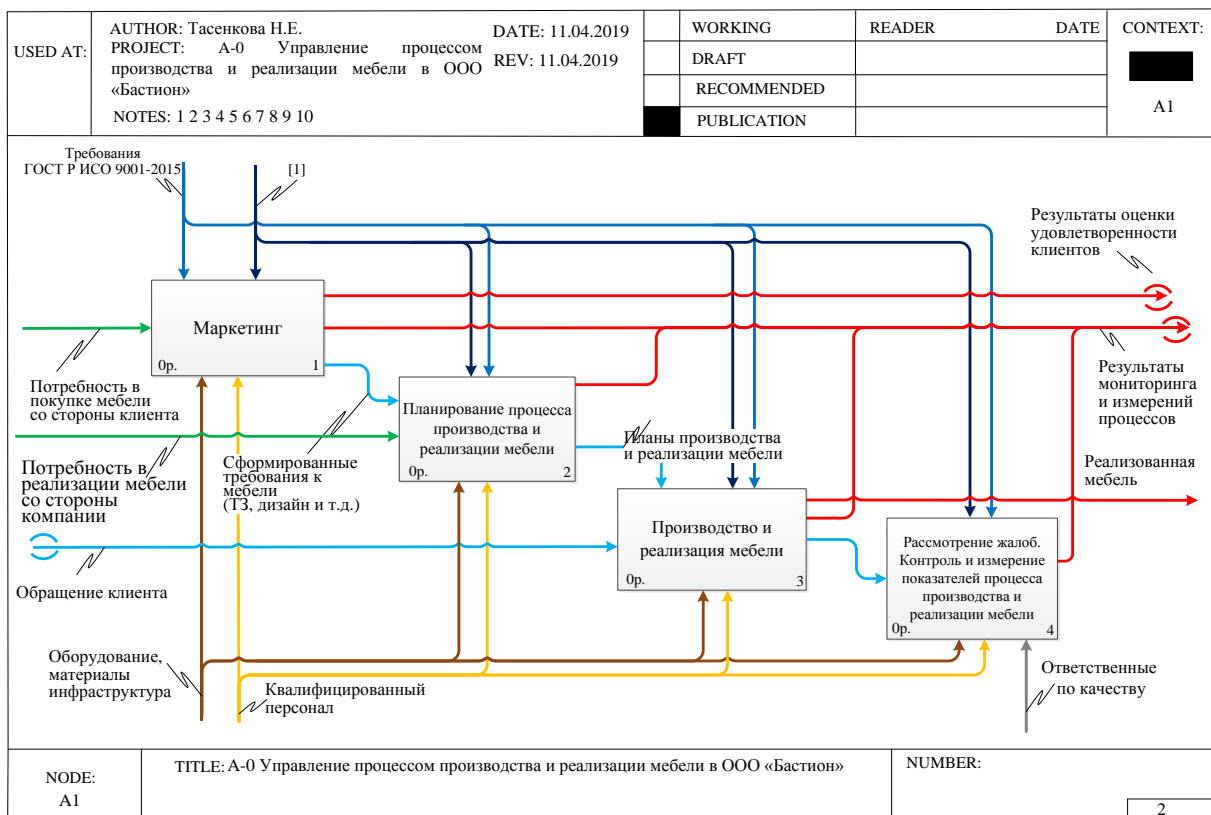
USED AT:

AUTHOR: Тасенкова Н.Е.
PROJECT: А-0 Управление процессом производства и реализации мебели в ООО «Бастион»
NOTES: 1 2 3 4 5 6 7 8 9 10

DATE: 11.04.2019
REV: 11.04.2019

WORKING
DRAFT
RECOMMENDED
PUBLICATION

READER DATE

CONTEXT:
A1

Требования ГОСТ Р ИСО 9001-2015

[1]

Результаты оценки удовлетворенности клиентов

Маркетинг
0р. 1

Потребность в покупке мебели со стороны клиента

Планирование процесса производства и реализации мебели
0р. 2

Результаты мониторинга и измерений процессов

Планы производства и реализации мебели

Потребность в реализации мебели со стороны компании

Сформированные требования к мебели (ТЗ, дизайн и т.д.)

Реализованная мебель

Производство и реализация мебели
0р. 3

Рассмотрение жалоб. Контроль и измерение показателей процесса производства и реализации мебели
0р. 4

Обращение клиента

Оборудование, материалы инфраструктура

Квалифицированный персонал

Ответственные по качеству

NODE:
A1

TITLE: А-0 Управление процессом производства и реализации мебели в ООО «Бастион»

NUMBER:

2